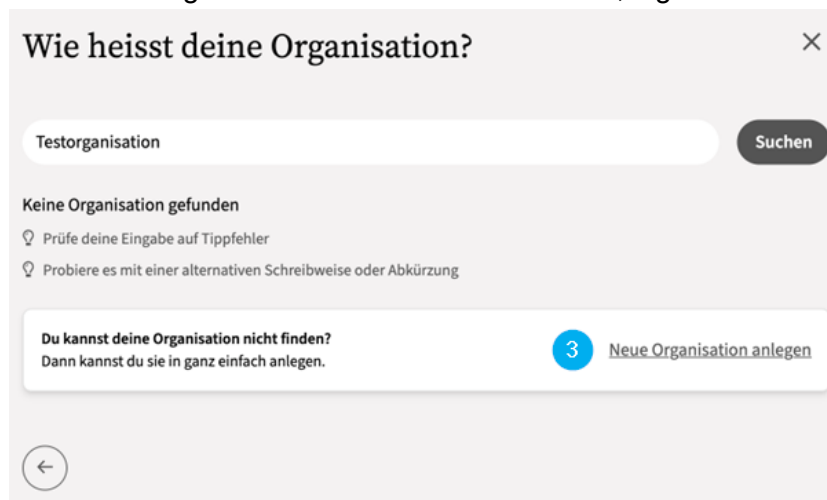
Wie heisst deine Organisation?

×

Testorganisation

Suchen

Keine Organisation gefunden

Prüfe deine Eingabe auf Tippfehler

Probiere es mit einer alternativen Schreibweise oder Abkürzung

Du kannst deine Organisation nicht finden?
Dann kannst du sie in ganz einfach anlegen.

3

Neue Organisation anlegen

←